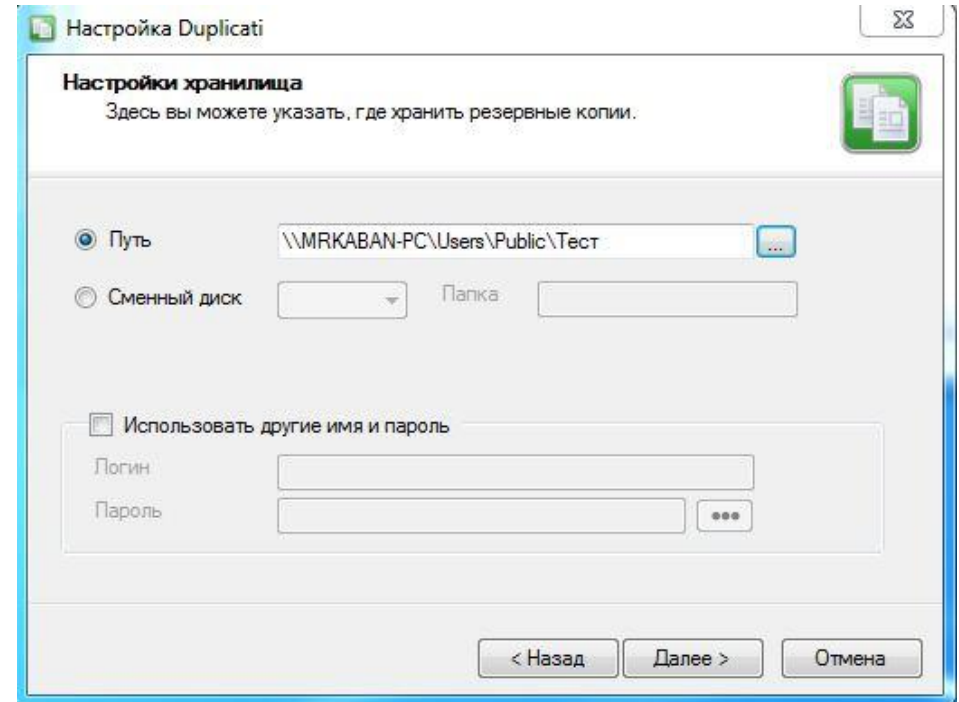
Настройка Duplicati

Настройки хранилища
Здесь вы можете указать, где хранить резервные копии.

Путь \\MRKABAN-PC\Users\Public\Тест ...

Сменный диск Папка

Использовать другие имя и пароль

Логин

Пароль •••

< Назад Далее > Отмена